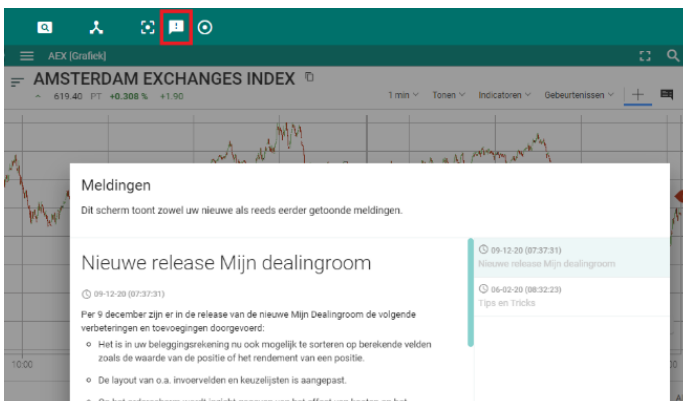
AEX [Grafiek]

AMSTERDAM EXCHANGES INDEX

619.40 PT +0.308 % +1.90

1 min Tonen Indicatoren Gebeurtenissen

Meldingen

Dit scherm toont zowel uw nieuwe als reeds eerder getoonde meldingen.

Nieuwe release Mijn dealingroom

09-12-20 (07:37:31)

Per 9 december zijn er in de release van de nieuwe Mijn Dealingroom de volgende verbeteringen en toevoegingen doorgevoerd:

- Het is in uw beleggingsrekening nu ook mogelijk is te sorteren op berekende velden zoals de waarde van de positie of het rendement van een positie.
- De layout van o.a. invoervelden en keuzelijsten is aangepast.
- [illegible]

09-12-20 (07:37:31)
Nieuwe release Mijn dealingroom

06-02-20 (08:32:23)
Tips en Tricks

10:00